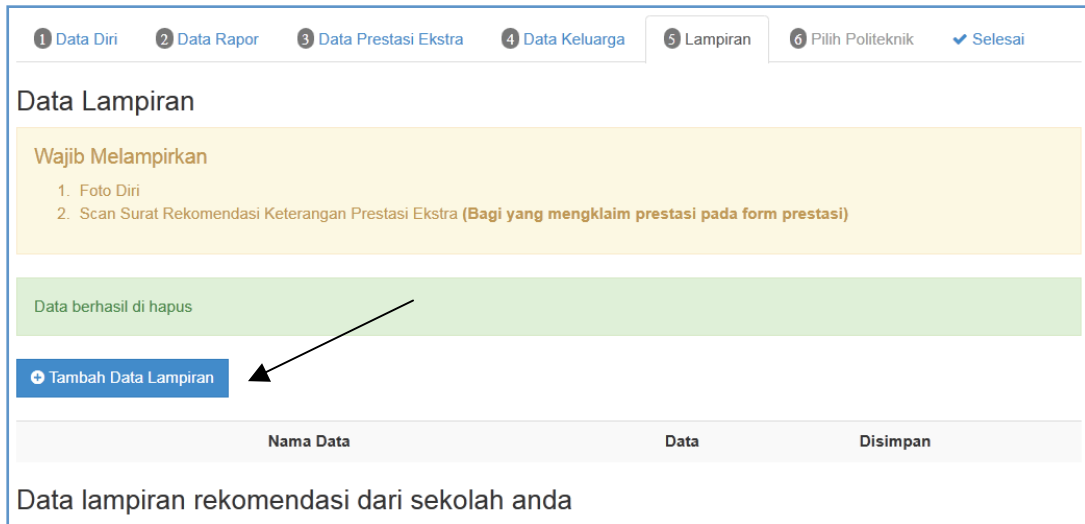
1 Data Diri 2 Data Rapor 3 Data Prestasi Ekstra 4 Data Keluarga 5 Lampiran 6 Pilih Politeknik Selesai

Data Lampiran

Wajib Melampirkan

1. Foto Diri
2. Scan Surat Rekomendasi Keterangan Prestasi Ekstra **(Bagi yang mengklaim prestasi pada form prestasi)**

Data berhasil di hapus

Tambah Data Lampiran

| Nama Data | Data | Disimpan |
|---|---|---|

Data lampiran rekomendasi dari sekolah anda